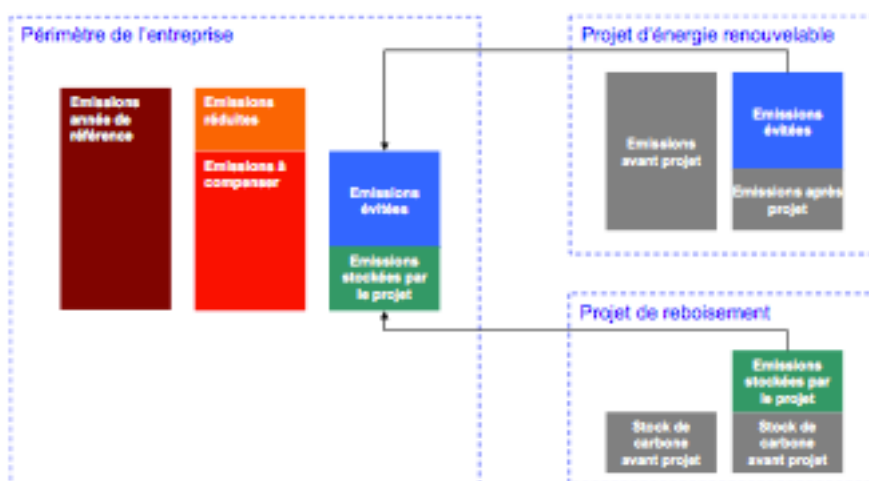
Périmètre de l'entreprise

Emissions année de référence

Emissions réduites

Emissions à compenser

Emissions évitées

Emissions stockées par le projet

Projet d'énergie renouvelable

Emissions avant projet

Emissions évitées

Emissions après projet

Projet de reboisement

Emissions stockées par le projet

Stock de carbone avant projet

Stock de carbone avant projet